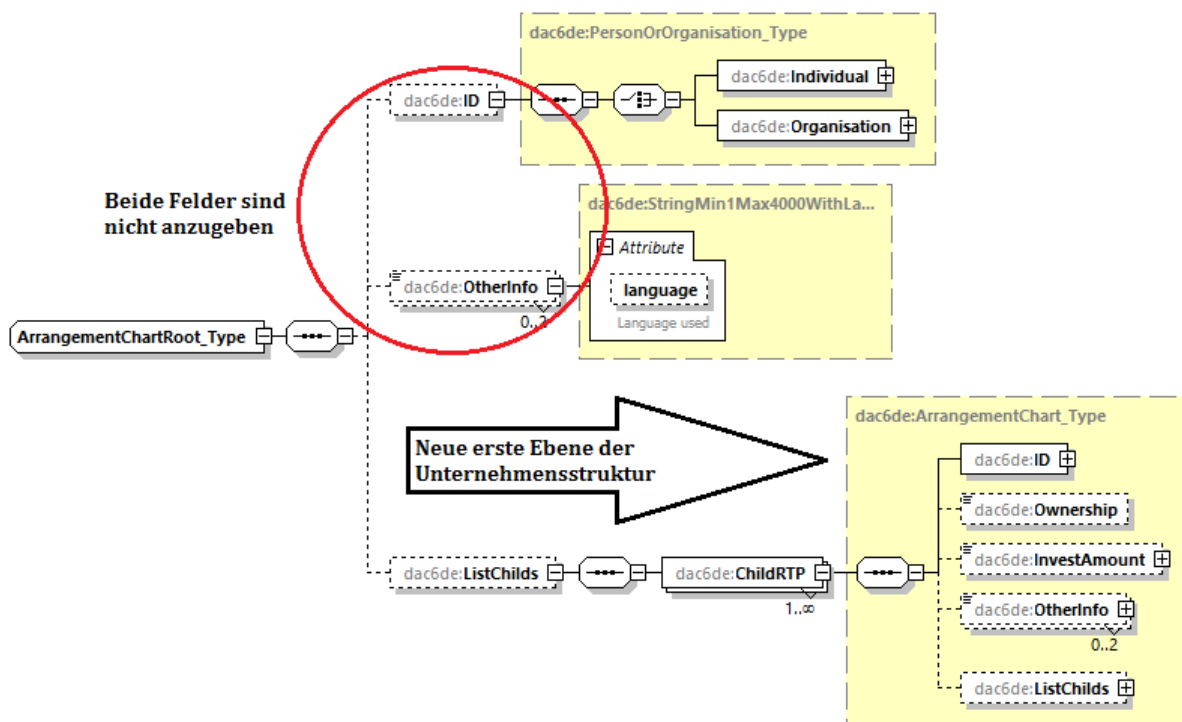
dac6de:PersonOrOrganisation_Type

dac6de:ID

dac6de:Individual

dac6de:Organisation

Beide Felder sind nicht anzugeben

dac6de:StringMin1Max4000WithLa...

Attribute

language

Language used

dac6de:OtherInfo

0..2

ArrangementChartRoot_Type

dac6de:ArrangementChart_Type

Neue erste Ebene der Unternehmensstruktur

dac6de:ID

dac6de:Ownership

dac6de:InvestAmount

dac6de:OtherInfo

0..2

dac6de:ListChilds

dac6de:ListChilds

dac6de:ChildRTP

1..∞